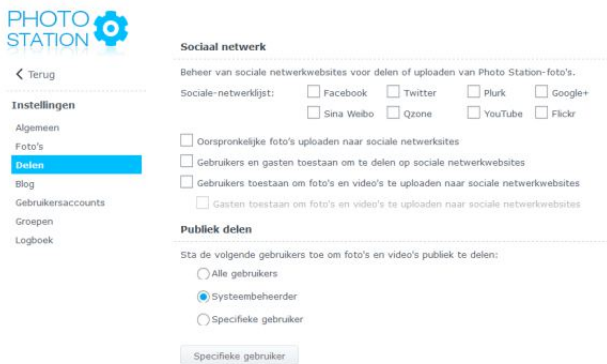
PHOTO STATION

Terug

Instellingen

Algemeen

Foto's

Delen

Blog

Gebruikersaccounts

Groepen

Logboek

Sociaal netwerk

Beheer van sociale netwerkwebsites voor delen of uploaden van Photo Station-foto's.

Sociale-netwerklijst: Facebook Twitter Plurk Google+ Sina Weibo Qzone YouTube Flickr

Oorspronkelijke foto's uploaden naar sociale netwerksites

Gebruikers en gasten toestaan om te delen op sociale netwerkwebsites

Gebruikers toestaan om foto's en video's te uploaden naar sociale netwerkwebsites

Gasten toestaan om foto's en video's te uploaden naar sociale netwerkwebsites

Publiek delen

Sta de volgende gebruikers toe om foto's en video's publiek te delen:

Alle gebruikers

Systeembeheerder

Specifieke gebruiker

Specifieke gebruiker